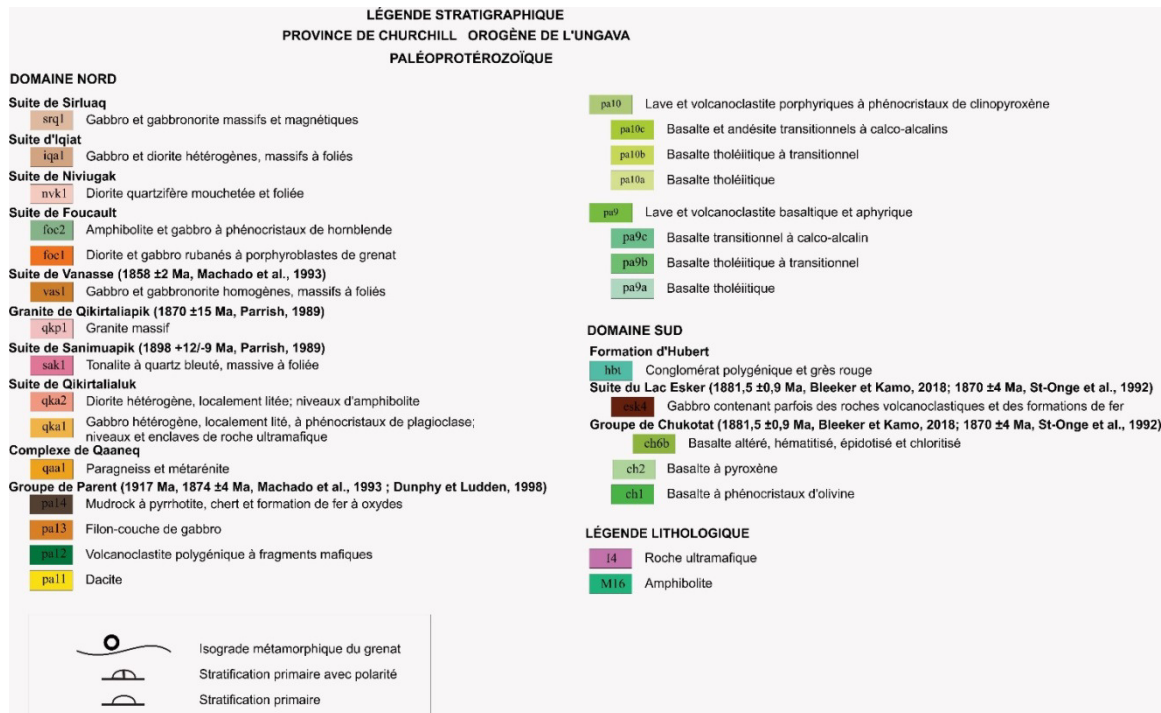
LÉGENDE STRATIGRAPHIQUE
PROVINCE DE CHURCHILL OROGÈNE DE L'UNGAVA
PALÉOPROTÉROZOÏQUE

DOMAINE NORD

Suite de Sirluaq
srq1 Gabbro et gabbronorite massifs et magnétiques

Suite d'Iqiat
iqa1 Gabbro et diorite hétérogènes, massifs à foliés

Suite de Niviugak
nvk1 Diorite quartzifère mouchetée et foliée

Suite de Foucault
foc2 Amphibolite et gabbro à phénocristaux de hornblende
foc1 Diorite et gabbro rubanés à porphyroblastes de grenat

Suite de Vanasse (1858 ±2 Ma, Machado et al., 1993)
vas1 Gabbro et gabbronorite homogènes, massifs à foliés

Granite de Qikirtaliapik (1870 ±15 Ma, Parrish, 1989)
qkp1 Granite massif

Suite de Sanimuapik (1898 +12/-9 Ma, Parrish, 1989)
sak1 Tonalite à quartz bleuté, massive à foliée

Suite de Qikirtalialuk
qka2 Diorite hétérogène, localement litée; niveaux d'amphibolite
qka1 Gabbro hétérogène, localement lité, à phénocristaux de plagioclase; niveaux et enclaves de roche ultramafique

Complexe de Qaaneq
qaa1 Paragneiss et métarénite

Groupe de Parent (1917 Ma, 1874 ±4 Ma, Machado et al., 1993 ; Dunphy et Ludden, 1998)
pa14 Mudrock à pyrrhotite, chert et formation de fer à oxydes
pa13 Filon-couche de gabbro
pa12 Volcanoclastite polygénique à fragments mafiques
pa11 Dacite

pa10 Lave et volcanoclastite porphyriques à phénocristaux de clinopyroxène
pa10c Basalte et andésite transitionnels à calco-alcalins
pa10b Basalte tholéiitique à transitionnel
pa10a Basalte tholéiitique

pa9 Lave et volcanoclastite basaltique et aphyrique
pa9c Basalte transitionnel à calco-alcalin
pa9b Basalte tholéiitique à transitionnel
pa9a Basalte tholéiitique

DOMAINE SUD

Formation d'Hubert
hbt Conglomérat polygénique et grès rouge

Suite du Lac Esker (1881,5 ±0,9 Ma, Bleeker et Kamo, 2018; 1870 ±4 Ma, St-Onge et al., 1992)
esk4 Gabbro contenant parfois des roches volcanoclastiques et des formations de fer

Groupe de Chukotat (1881,5 ±0,9 Ma, Bleeker et Kamo, 2018; 1870 ±4 Ma, St-Onge et al., 1992)
ch6b Basalte altéré, hématitisé, épidotisé et chloritisé
ch2 Basalte à pyroxène
ch1 Basalte à phénocristaux d'olivine

LÉGENDE LITHOLOGIQUE
I4 Roche ultramafique
M16 Amphibolite

Isograde métamorphique du grenat
Stratification primaire avec polarité
Stratification primaire